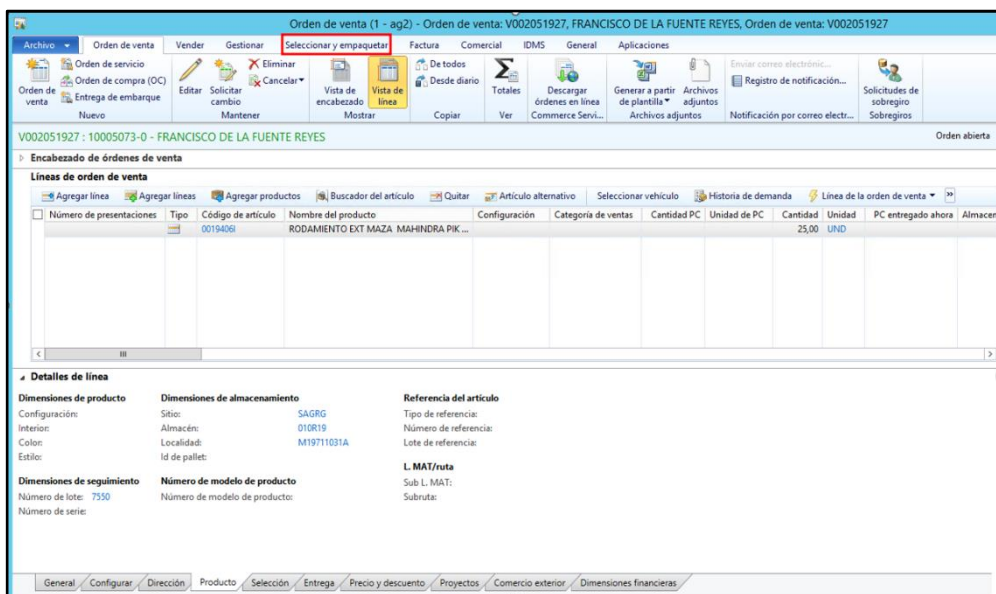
Orden de venta (1 - ag2) - Orden de venta: V002051927, FRANCISCO DE LA FUENTE REYES, Orden de venta: V002051927

Archivo | Orden de venta | Vender | Gestionar | Seleccionar y empaquetar | Factura | Comercial | IDMS | General | Aplicaciones

Orden de venta | Orden de servicio | Orden de compra (OC) | Entrega de embarque | Nuevo
Editar | Solicitar cambio | Eliminar | Cancelar | Mantener
Vista de encabezado | Vista de línea | Mostrar
De todos | Desde diario | Copiar
Totales | Ver
Descargar órdenes en línea | Commerce Servi...
Generar a partir de plantilla | Archivos adjuntos | Archivos adjuntos
Enviar correo electrónico... | Registro de notificación... | Notificación por correo electr...
Solicitudes de sobregiro | Sobregiros

V002051927 : 10005073-0 - FRANCISCO DE LA FUENTE REYES

Orden abierta

Encabezado de órdenes de venta

Líneas de orden de venta

Agregar línea | Agregar líneas | Agregar productos | Buscador del artículo | Quitar | Artículo alternativo | Seleccionar vehículo | Historia de demanda | Línea de la orden de venta

| Número de presentaciones | Tipo | Código de artículo | Nombre del producto | Configuración | Categoría de ventas | Cantidad PC | Unidad de PC | Cantidad | Unidad | PC entregado ahora | Almacen |
|---|---|---|---|---|---|---|---|---|---|---|---|
| | | 00194061 | RODAMIENTO EXT MAZA MAHINDRA PIK ... | | | | | 25,00 | UND | | |

Detalles de línea

Dimensiones de producto
Configuración:
Interior:
Color:
Estilo:

Dimensiones de almacenamiento
Sitio: SAGRG
Almacén: 010R19
Localidad: M19711031A
Id de pallet:

Referencia del artículo
Tipo de referencia:
Número de referencia:
Lote de referencia:

L. MAT/ruta
Sub L. MAT:
Subruta:

Dimensiones de seguimiento
Número de lote: 7550
Número de serie:

Número de modelo de producto
Número de modelo de producto:

General | Configurar | Dirección | Producto | Selección | Entrega | Precio y descuento | Proyectos | Comercio exterior | Dimensiones financieras